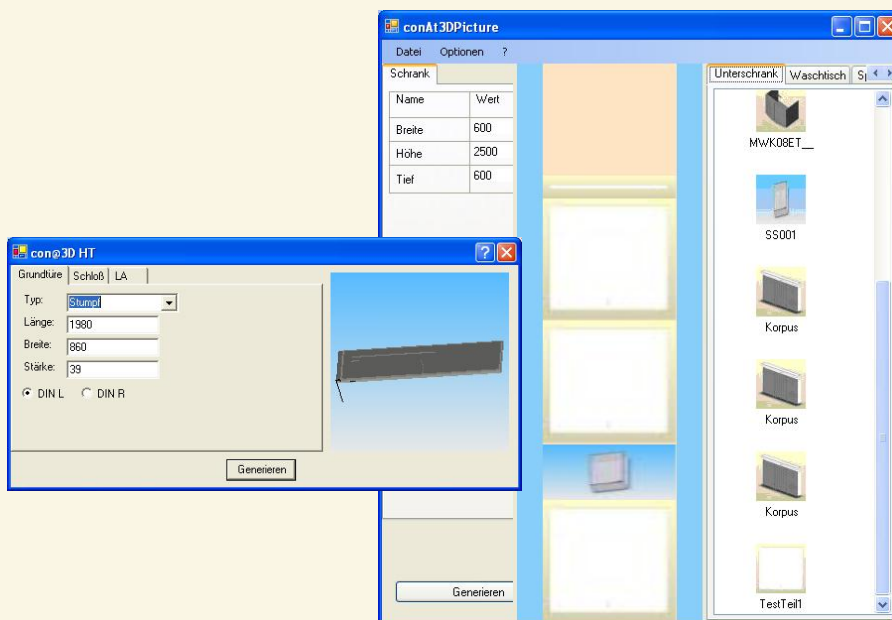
conAt3DPicture

Datei Optionen ?

Schrank

| Name | Wert |
|---|---|
| Breite | 600 |
| Höhe | 2500 |
| Tief | 600 |

Generieren

Unterschrank | Waschtisch | Sp

MWK08ET__

SS001

Korpus

Korpus

Korpus

TestTeil1

con@3D HT

Grundtüre | Schloß | LA

Typ: Stumpf

Länge: 1980

Breite: 860

Stärke: 39

DIN L DIN R

Generieren